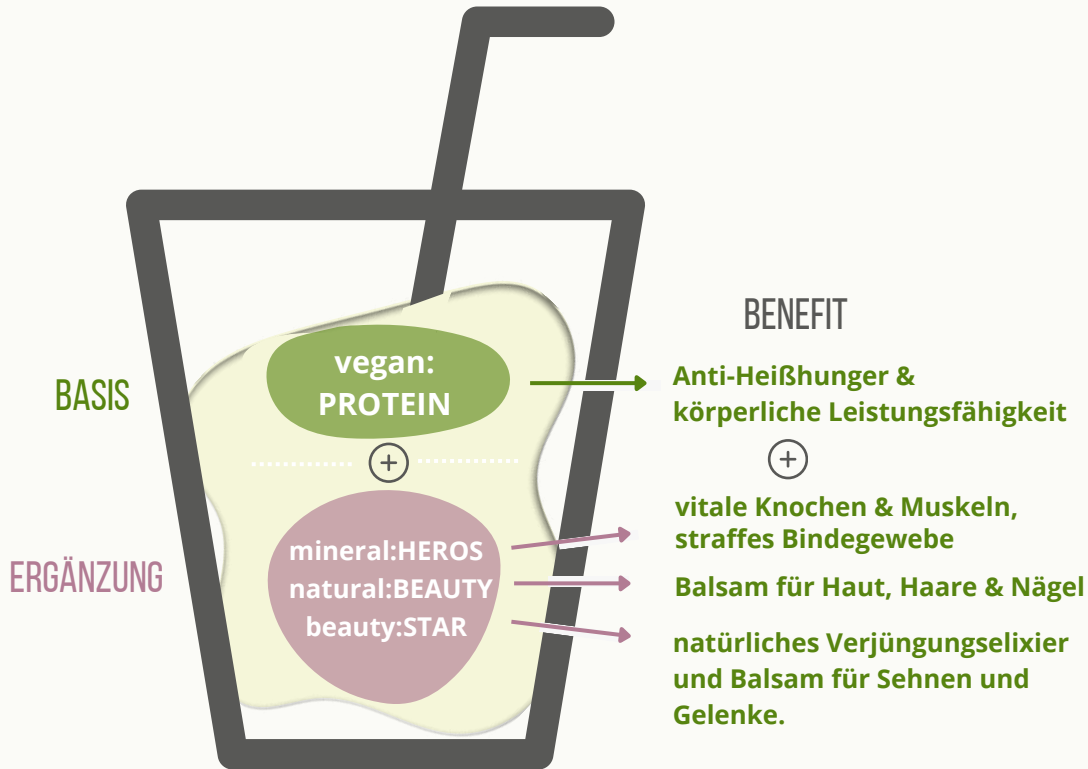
BENEFIT

BASIS

vegan:
PROTEIN

Anti-Heißhunger &
körperliche Leistungsfähigkeit

+

+

vitale Knochen & Muskeln,
straffes Bindegewebe

ERGÄNZUNG

mineral:HEROS
natural:BEAUTY
beauty:STAR

Balsam für Haut, Haare & Nägel

natürliches Verjüngungselixier
und Balsam für Sehnen und
Gelenke.